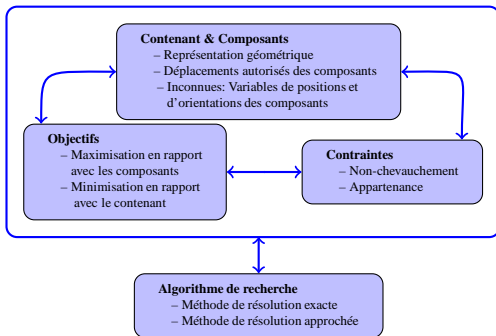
Contenant & Composants
– Représentation géométrique
– Déplacements autorisés des composants
– Inconnues: Variables de positions et d'orientations des composants

Objectifs
– Maximisation en rapport avec les composants
– Minimisation en rapport avec le contenant

Contraintes
– Non-chevauchement
– Appartenance

Algorithme de recherche
– Méthode de résolution exacte
– Méthode de résolution approchée